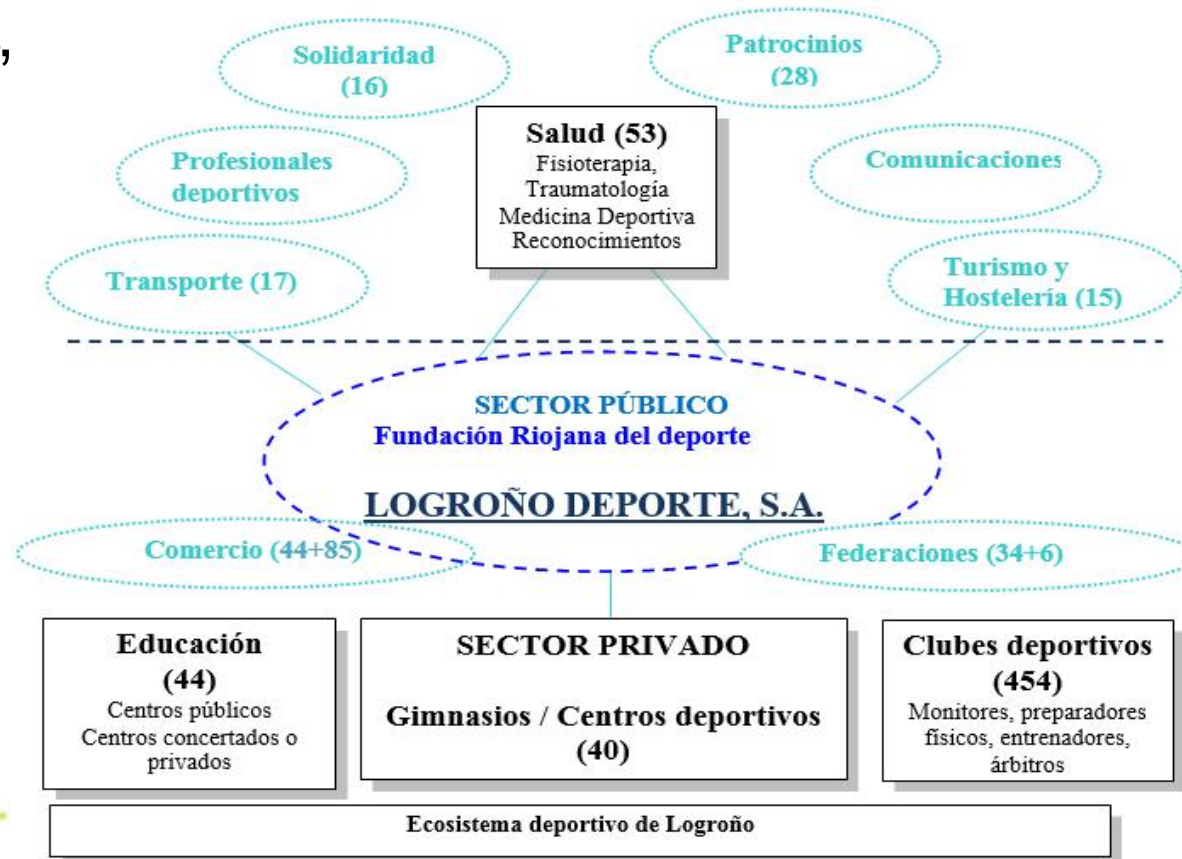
Solidaridad (16)

Patrocinios (28)

Salud (53)
Fisioterapia,
Traumatología
Medicina Deportiva
Reconocimientos

Profesionales deportivos

Comunicaciones

Transporte (17)

Turismo y Hostelería (15)

SECTOR PÚBLICO
Fundación Riojana del deporte

LOGROÑO DEPORTE, S.A.

Comercio (44+85)

Federaciones (34+6)

Educación (44)
Centros públicos
Centros concertados o privados

SECTOR PRIVADO

Gimnasios / Centros deportivos (40)

Clubes deportivos (454)
Monitores, preparadores físicos, entrenadores, árbitros

Ecosistema deportivo de Logroño